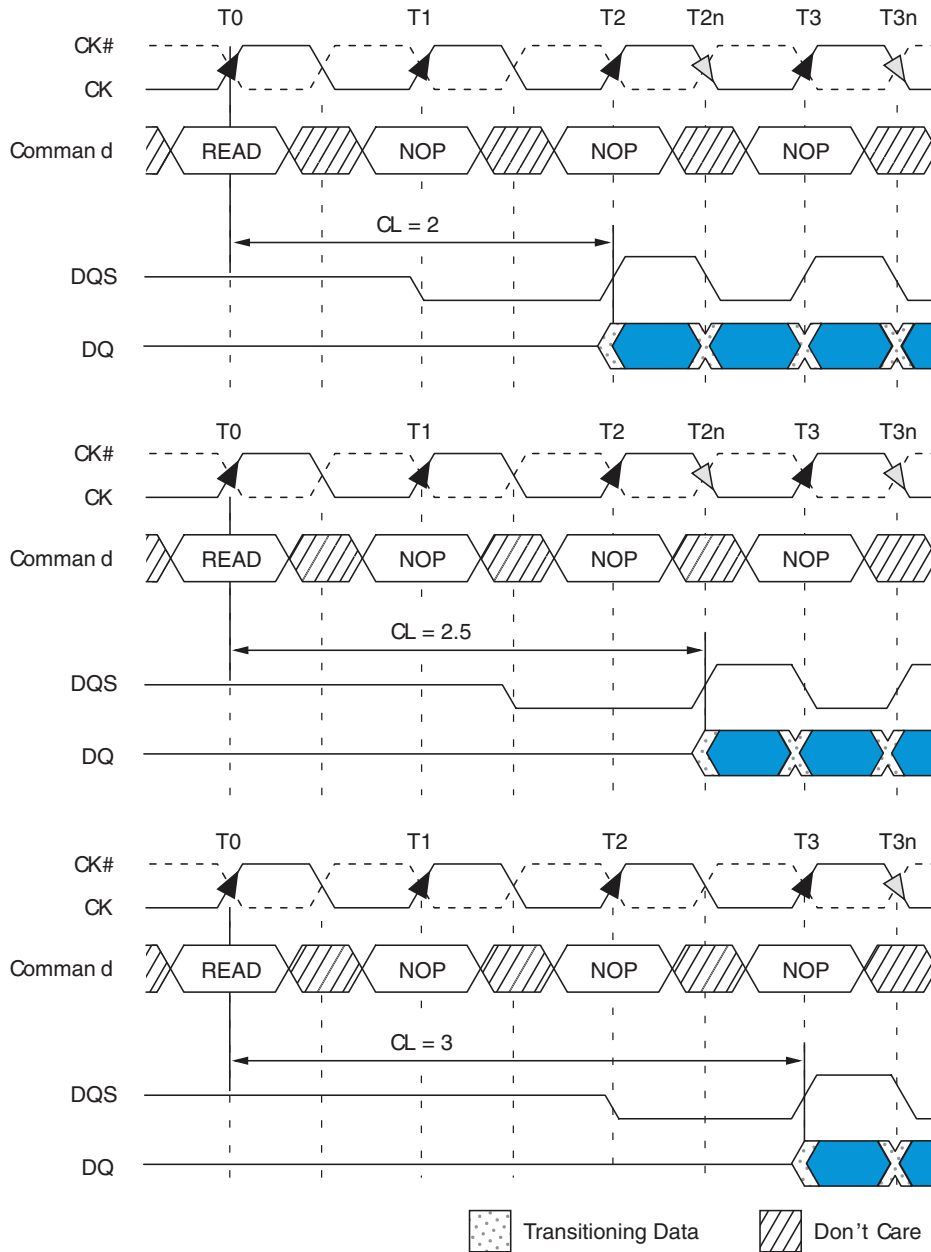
T0 T1 T2 T2n T3 T3n

CK#

CK

Comman d READ NOP NOP NOP

CL = 2

DQS

DQ

T0 T1 T2 T2n T3 T3n

CK#

CK

Comman d READ NOP NOP NOP

CL = 2.5

DQS

DQ

T0 T1 T2 T3 T3n

CK#

CK

Comman d READ NOP NOP NOP

CL = 3

DQS

DQ

Transitioning Data

Don't Care